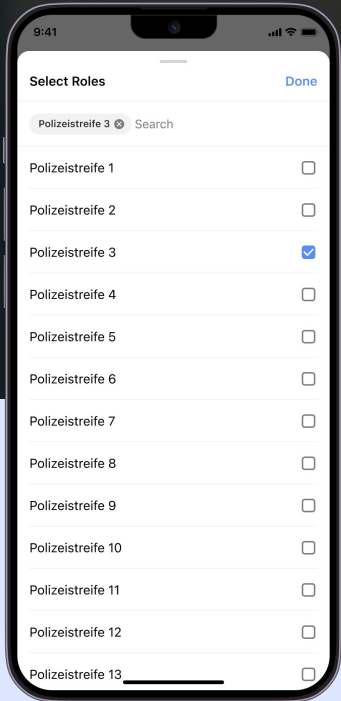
9:41

Select Roles Done

Polizeistreife 3 Search

Polizeistreife 1
Polizeistreife 2
Polizeistreife 3
Polizeistreife 4
Polizeistreife 5
Polizeistreife 6
Polizeistreife 7
Polizeistreife 8
Polizeistreife 9
Polizeistreife 10
Polizeistreife 11
Polizeistreife 12
Polizeistreife 13